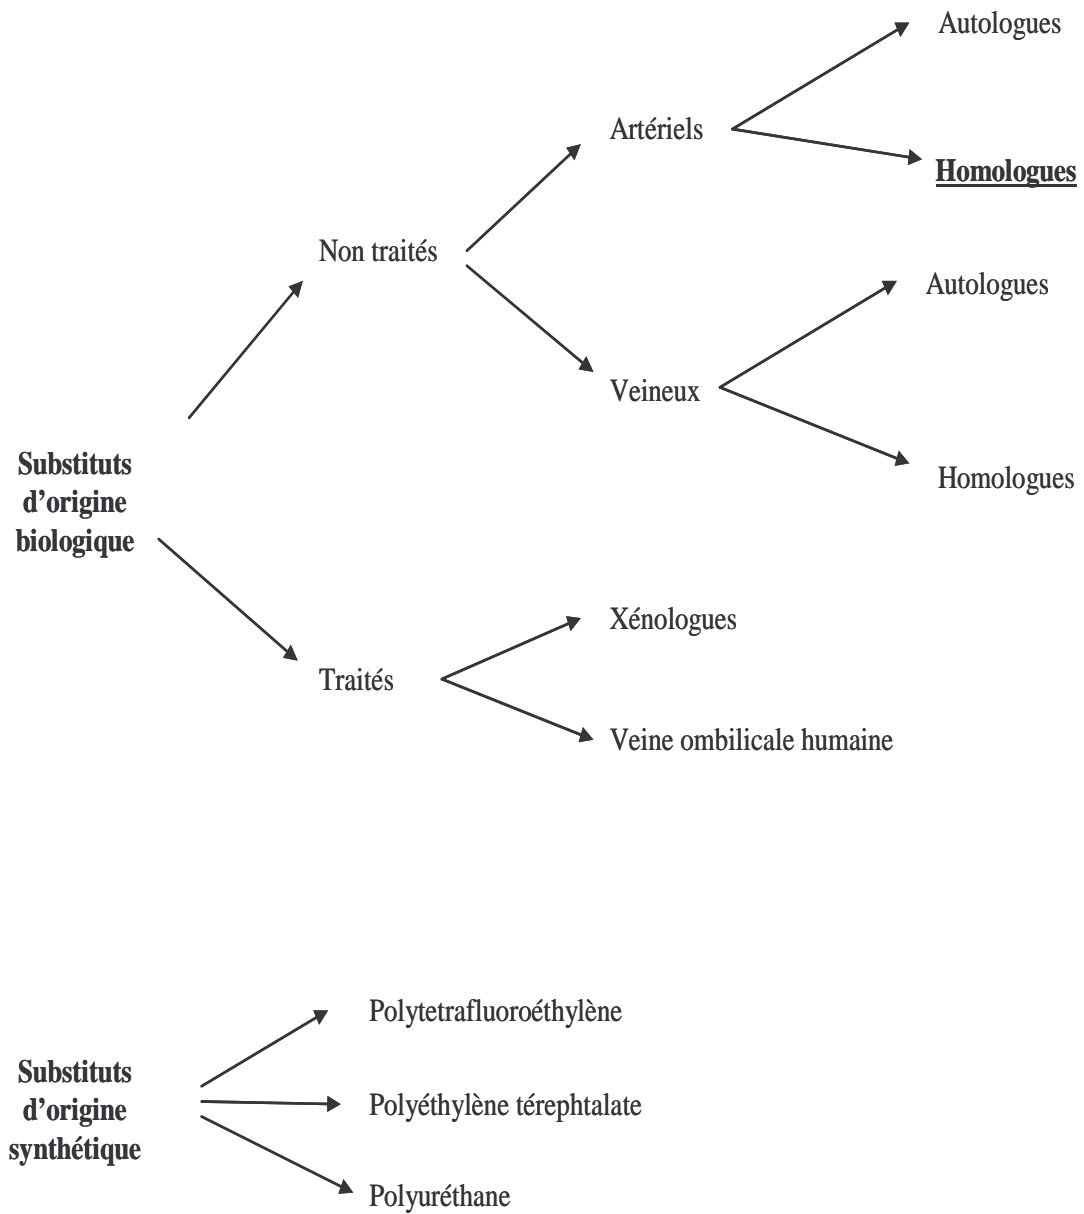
Substituts d'origine biologique

Non traités

Artériels

Autologues

Homologues

Veineux

Autologues

Homologues

Traités

Xénologues

Veine ombilicale humaine

Substituts d'origine synthétique

Polytetrafluoroéthylène

Polyéthylène térephtalate

Polyuréthane